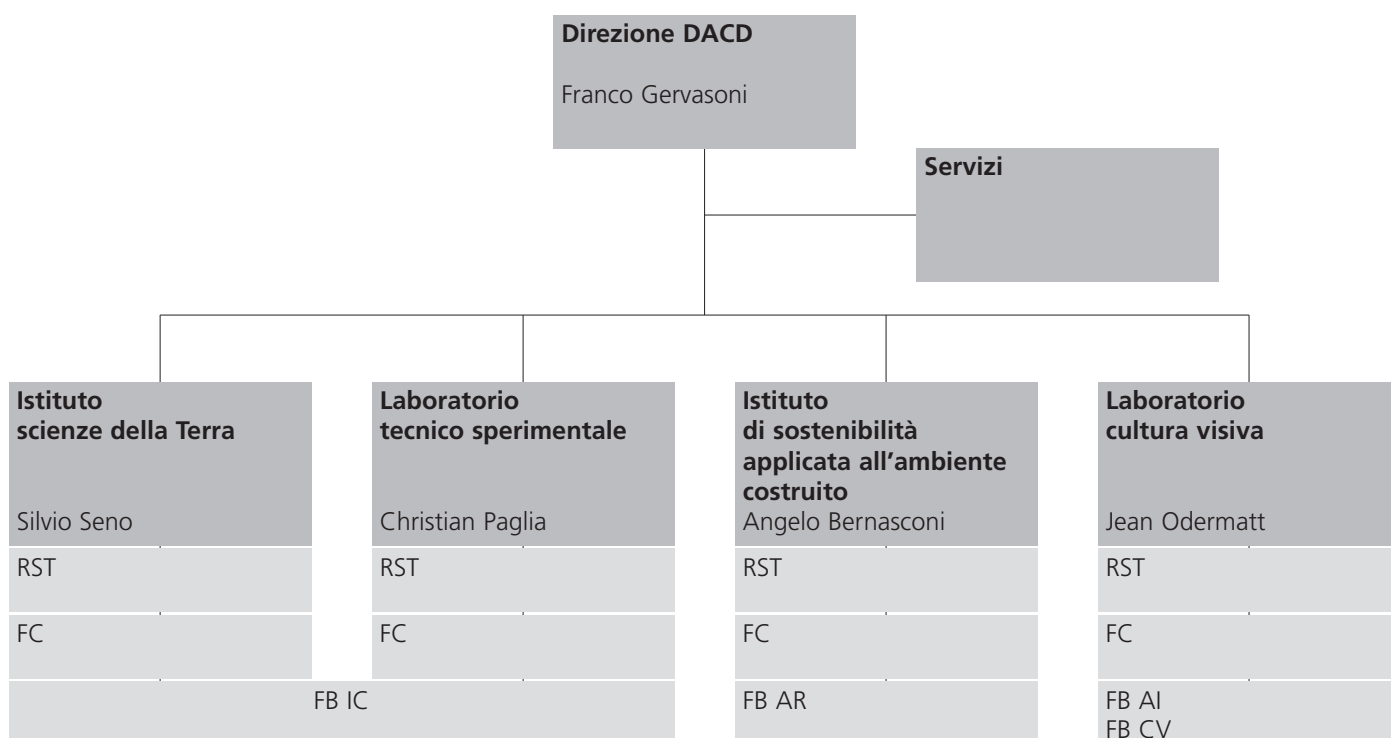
**Direzione DACD**

Franco Gervasoni

**Servizi**

**Istituto scienze della Terra**

Silvio Seno

RST

FC

**Laboratorio tecnico sperimentale**

Christian Paglia

RST

FC

FB IC

**Istituto di sostenibilità applicata all'ambiente costruito**

Angelo Bernasconi

RST

FC

FB AR

**Laboratorio cultura visiva**

Jean Odermatt

RST

FC

FB AI
FB CV